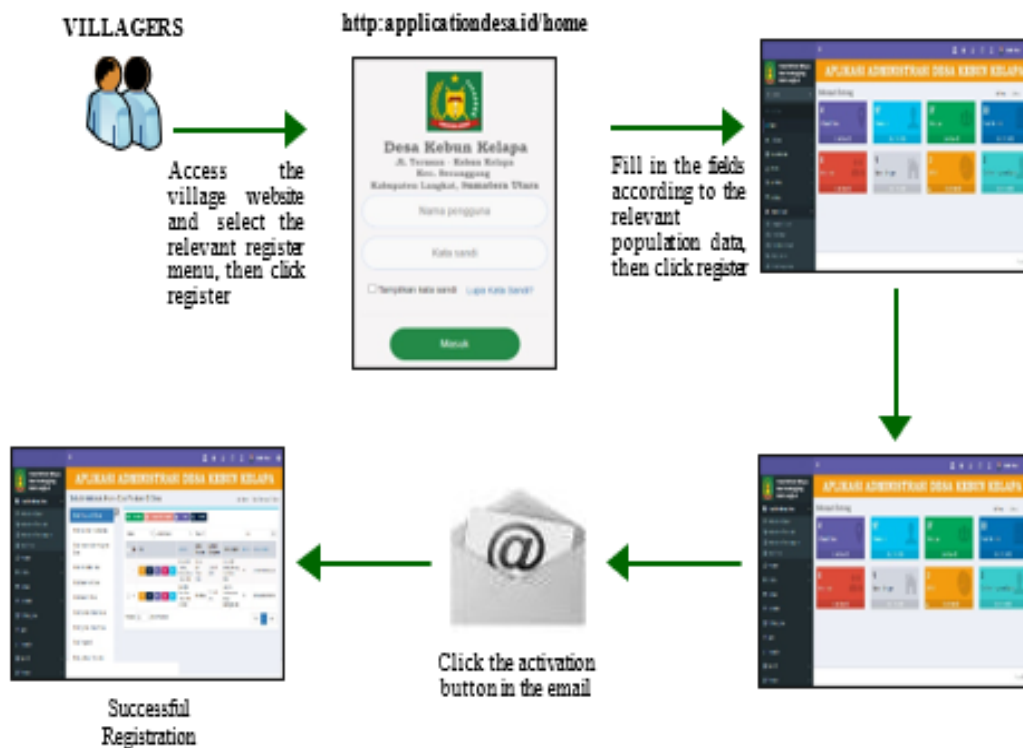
VILLAGERS

http:applicationdesa.id/home

Desa Kebun Kelapa
Jl. Terusan - Kebun Kelapa
Kec. Secanggang
Kabupaten Langkat, Sumatera Utara

Nama pengguna

Kata sandi

Tampilkan kata sandi   Lupa Kata Sandi?

Masuk

Access the village website and select the relevant register menu, then click register

Fill in the fields according to the relevant population data, then click register

APLIKASI ADMINISTRASI DESA KEBUN KELAPA

APLIKASI ADMINISTRASI DESA KEBUN KELAPA

APLIKASI ADMINISTRASI DESA KEBUN KELAPA

Click the activation button in the email

Successful Registration